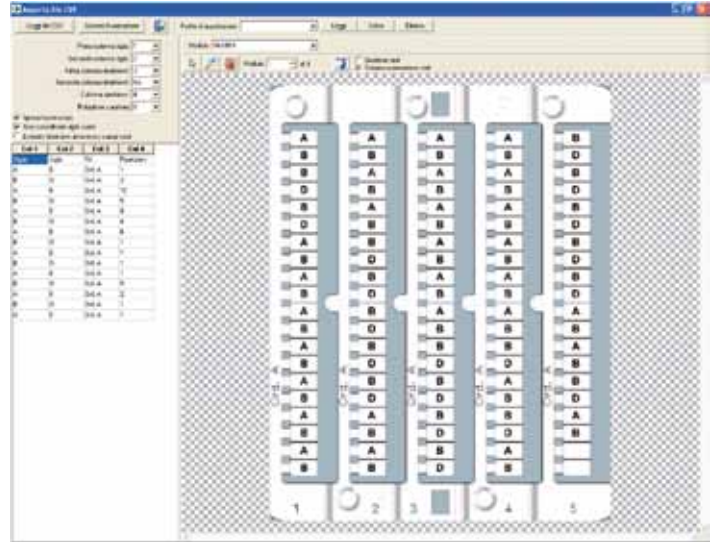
Import da file CSV

Leggi file CSV

Scegli Esportazione

Profilo di esportazione

Leggi

Salva

Elimina

Modulo: TM-CM 4

Modulo

di 4

Qualsiasi testi

Colonna | Col 2 | Col 3 | Col 4
--- | --- | --- | ---
Tipo | Tipo | Nr. | Posizione
A | B | Grd. A | 1
B | D | Grd. A | 2
B | B | Grd. A | 10
D | B | Grd. A | 5
B | B | Grd. A | 8
D | A | Grd. A | 4
A | B | Grd. A | 6
B | B | Grd. A | 1
A | D | Grd. A | 1
B | B | Grd. A | 1
A | D | Grd. A | 1
B | B | Grd. A | 1
A | D | Grd. A | 5
B | B | Grd. A | 2
B | B | Grd. A | 1
D | B | Grd. A | 1

A
B
B
D
B
D
A
B
A
B
B
A
B
A
B
A
B
A
B
A
B

A
B
A
A
B
A
B
B
D
B
D
B
D
B
D
B
D
B
D
A
B

A
A
A
B
A
B
B
A
B
A
B
A
B
D
B
D
B
D
B
D
B
D

A
B
A
B
A
B
A
B
A
B
A
B
A
B
D
A
B
D
A
B
D
A
B

B
D
B
D
B
D
B
D
B
D
B
D
A
B
A
B
A
B
D
A
B

Grd. A
Grd. A
Grd. A
Grd. A

1
2
3
4
5